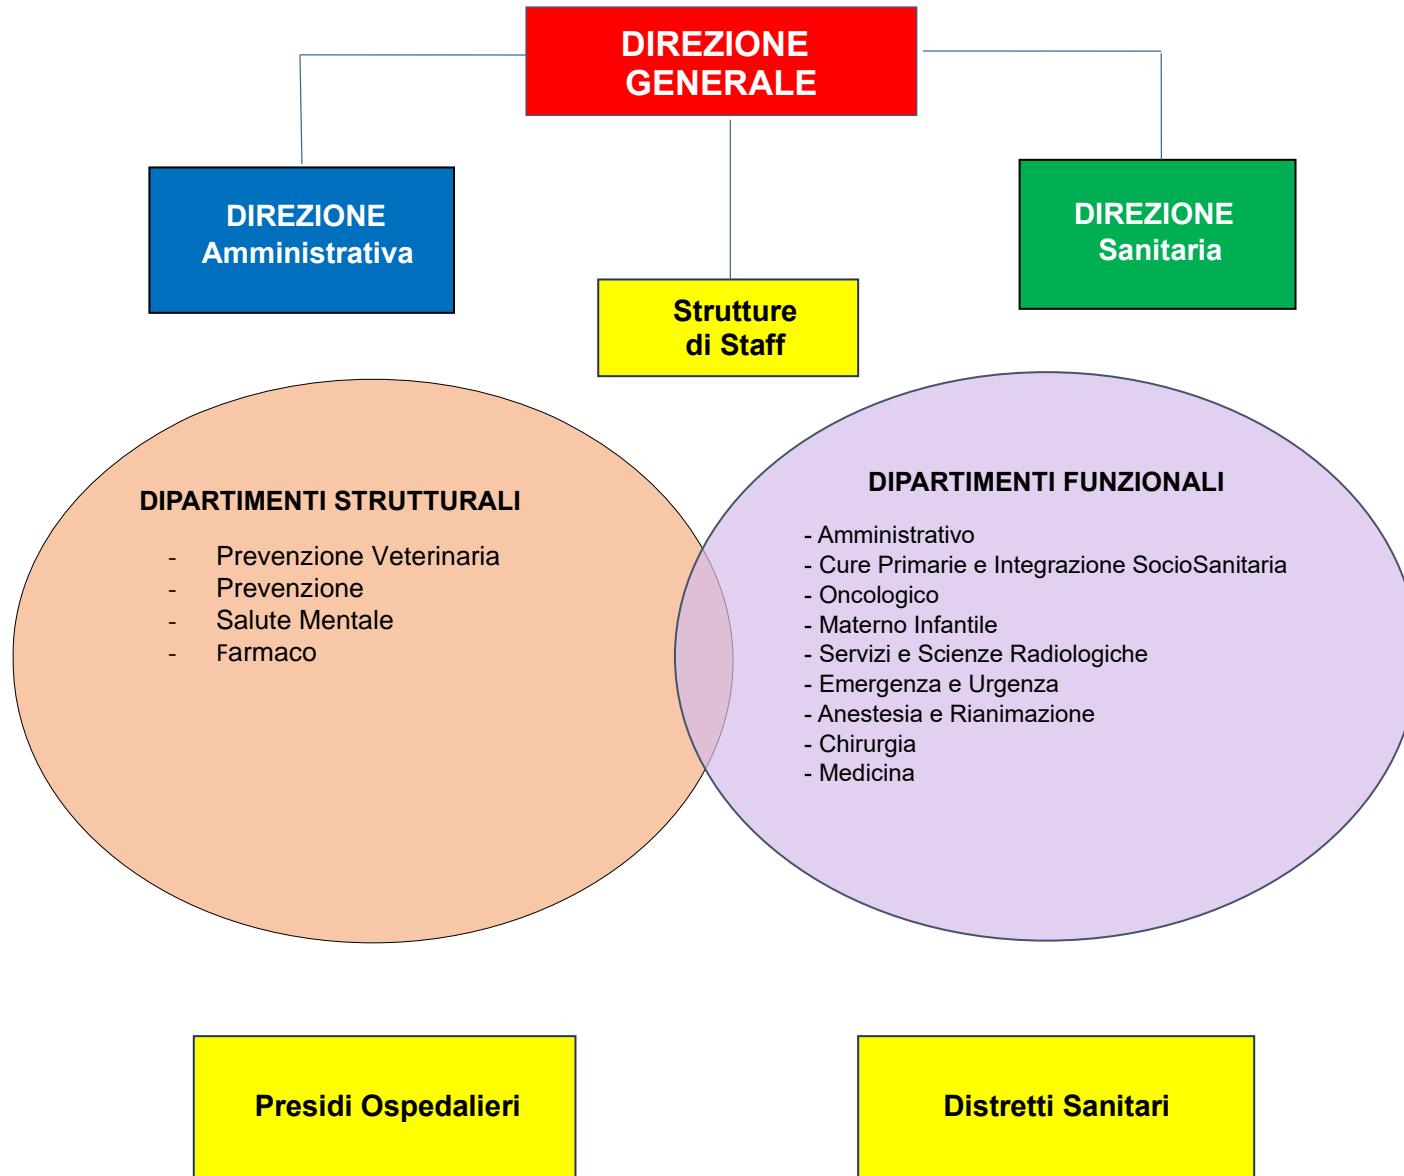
DIREZIONE GENERALE

DIREZIONE Amministrativa

Strutture di Staff

DIREZIONE Sanitaria

DIPARTIMENTI STRUTTURALI

- Prevenzione Veterinaria
- Prevenzione
- Salute Mentale
- Farmaco

DIPARTIMENTI FUNZIONALI

- Amministrativo
- Cure Primarie e Integrazione SocioSanitaria
- Oncologico
- Materno Infantile
- Servizi e Scienze Radiologiche
- Emergenza e Urgenza
- Anestesia e Rianimazione
- Chirurgia
- Medicina

Presidi Ospedalieri

Distretti Sanitari